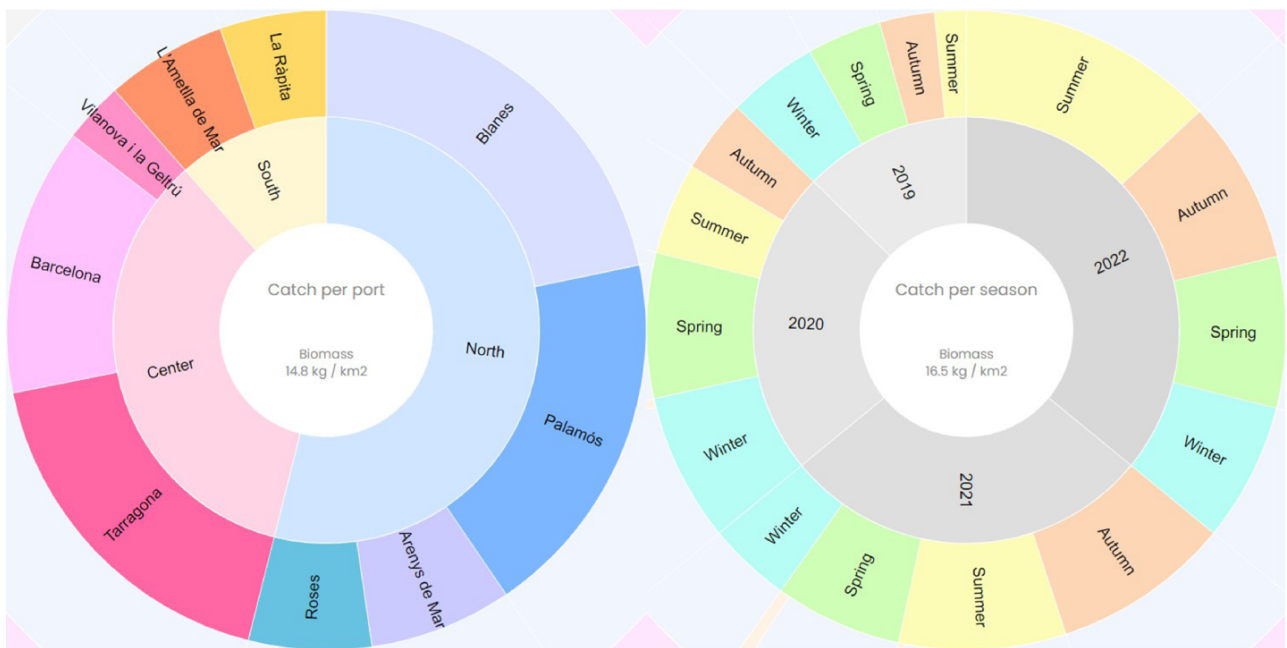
Catch per port

Biomass
14.8 kg / km2

North
South
Center

Blanes
Palamós
Arenys de Mar
Roses
Tarragona
Barcelona
Vilanova i la Geltrú
L'Ametlla de Mar
La Ràpita

Catch per season

Biomass
16.5 kg / km2

2019
2020
2021
2022

Summer
Autumn
Spring
Winter
Autumn
Summer
Spring
Winter
Winter
Spring
Summer
Autumn
Winter
Spring
Autumn
Summer